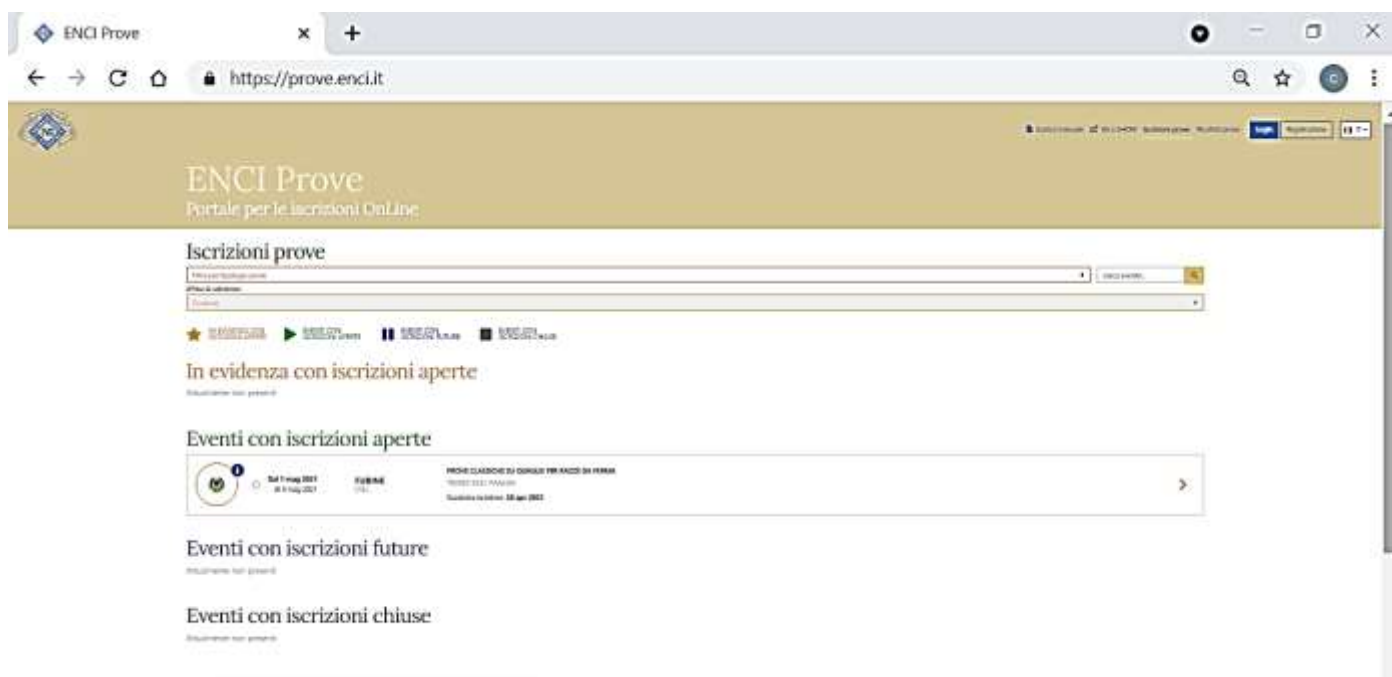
ENCI Prove
https://prove.enci.it

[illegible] Login Registrazione IT

ENCI Prove
Portale per le iscrizioni OnLine

Iscrizioni prove
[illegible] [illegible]
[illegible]

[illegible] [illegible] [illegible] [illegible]

In evidenza con iscrizioni aperte
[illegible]

Eventi con iscrizioni aperte
Sat 1 mag 2021 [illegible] UDINE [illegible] PROVE CLASSICHE SU QUAGLIE PER RAZZE DA FERMA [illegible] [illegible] 28 apr 2021

Eventi con iscrizioni future
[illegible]

Eventi con iscrizioni chiuse
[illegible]